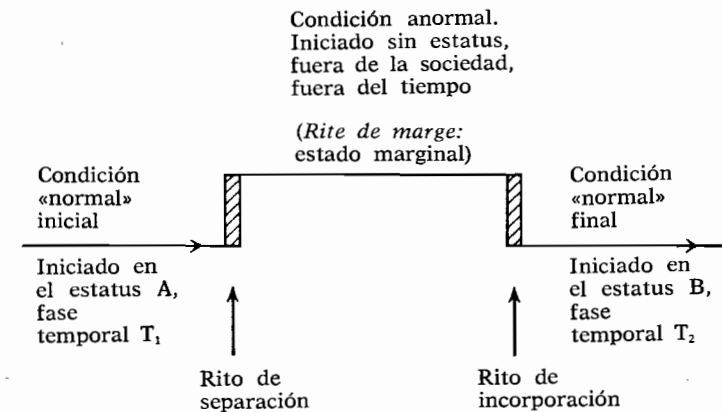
Condición anormal. Iniciado sin estatus, fuera de la sociedad, fuera del tiempo

(*Rite de marge:* estado marginal)

Condición «normal» inicial

Iniciado en el estatus A, fase temporal $T_1$

Condición «normal» final

Iniciado en el estatus B, fase temporal $T_2$

Rito de separación

Rito de incorporación